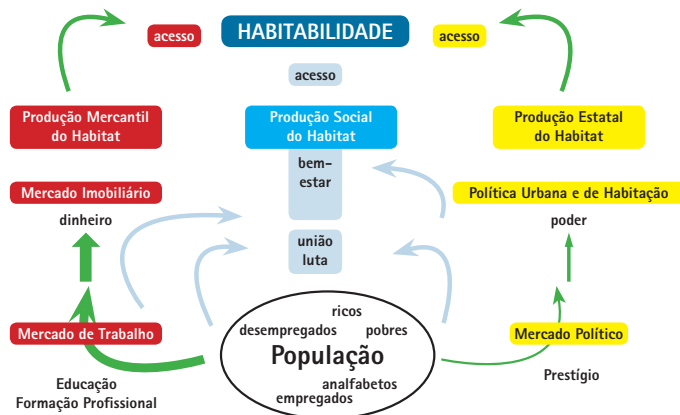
acesso

HABITABILIDADE

acesso

acesso

Produção Mercantil do Habitat

Produção Social do Habitat

Produção Estatal do Habitat

bem-estar

Mercado Imobiliário

dinheiro

Política Urbana e de Habitação

poder

união luta

Mercado de Trabalho

ricos

desempregados

pobres

População

analfabetos

empregados

Mercado Político

Educação
Formação Profissional

Prestígio